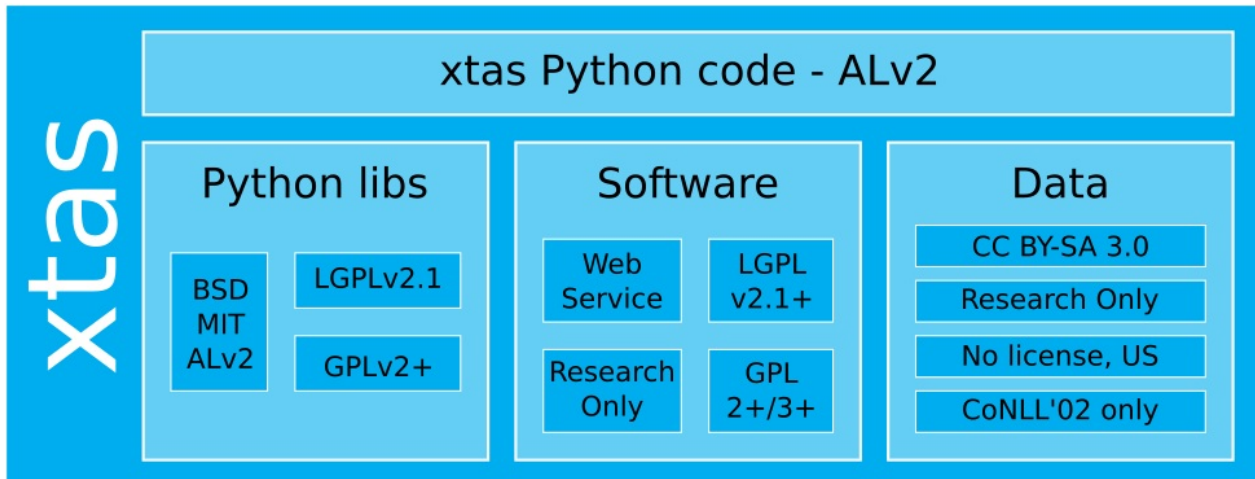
xtas

xtas Python code - ALv2

Python libs

BSD
MIT
ALv2

LGPLv2.1

GPLv2+

Software

Web Service

LGPL v2.1+

Research Only

GPL 2+/3+

Data

CC BY-SA 3.0

Research Only

No license, US

CoNLL'02 only